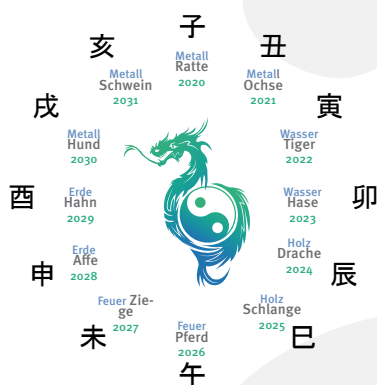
子
Metall
Ratte
2020

丑
Metall
Ochse
2021

寅
Wasser
Tiger
2022

卯
Wasser
Hase
2023

辰
Holz
Drache
2024

巳
Holz
Schlange
2025

午
Feuer
Pferd
2026

未
Feuer
Ziege
2027

申
Erde
Affe
2028

酉
Erde
Hahn
2029

戌
Metall
Hund
2030

亥
Metall
Schwein
2031